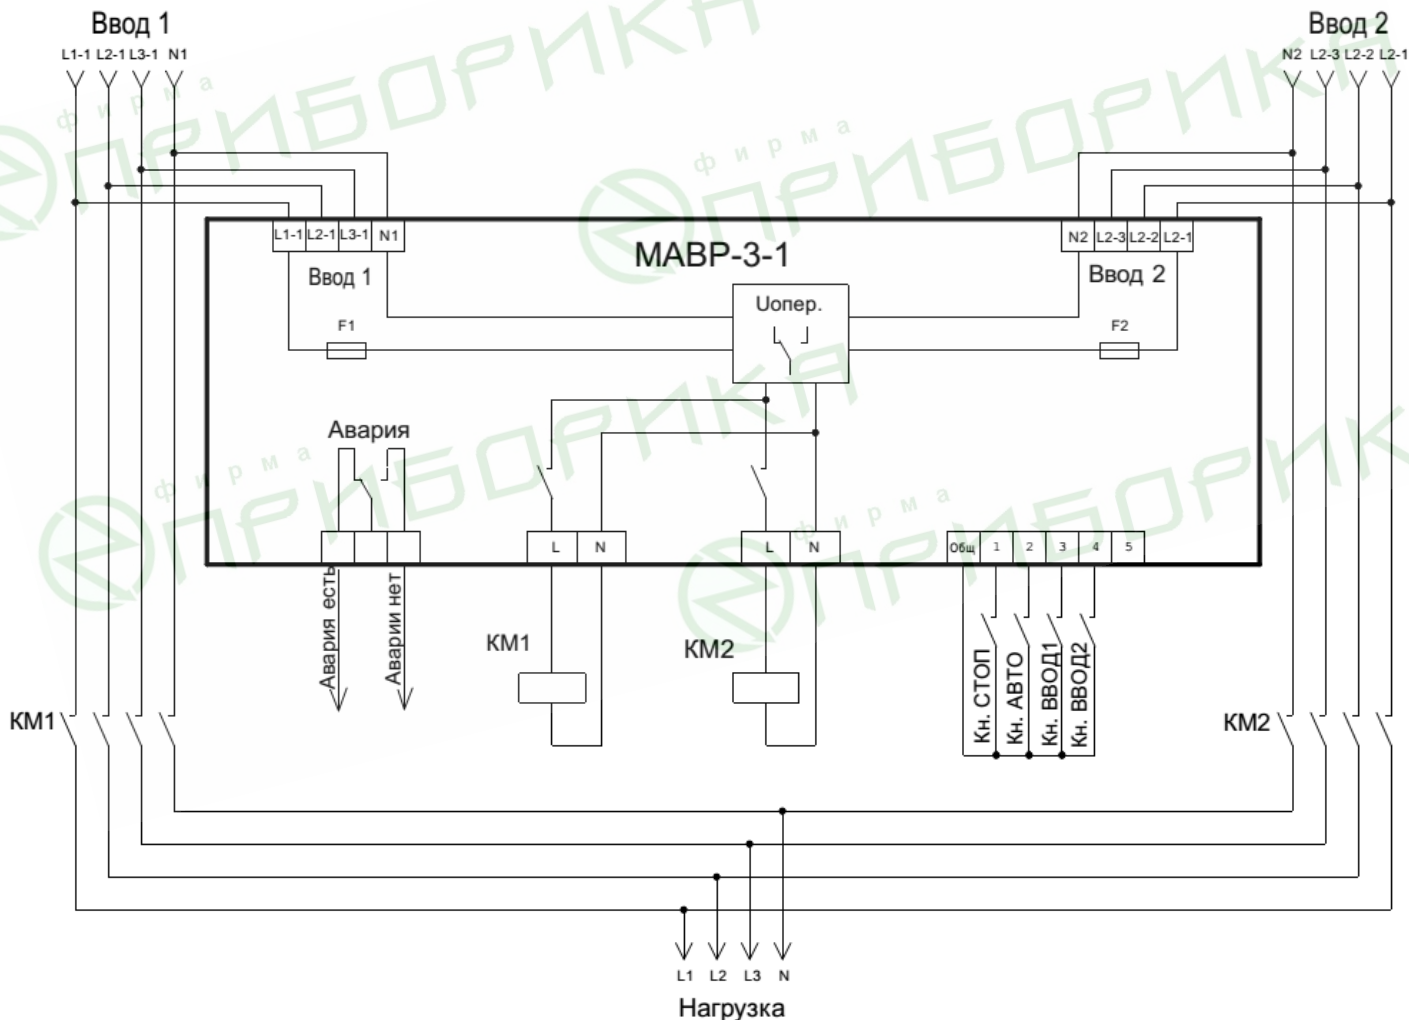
Ввод 1
L1-1 L2-1 L3-1 N1

Ввод 2
N2 L2-3 L2-2 L2-1

L1-1 L2-1 L3-1 N1
Ввод 1

МАВР-3-1

N2 L2-3 L2-2 L2-1
Ввод 2

Uопер.

F1

F2

Авария

L N

L N

Общ 1 2 3 4 5

Авария есть
Аварии нет

КМ1

КМ2

Кн. СТОП
Кн. АВТО
Кн. ВВОД1
Кн. ВВОД2

КМ1

КМ2

L1 L2 L3 N
Нагрузка

фирма ПРИБОРИКА